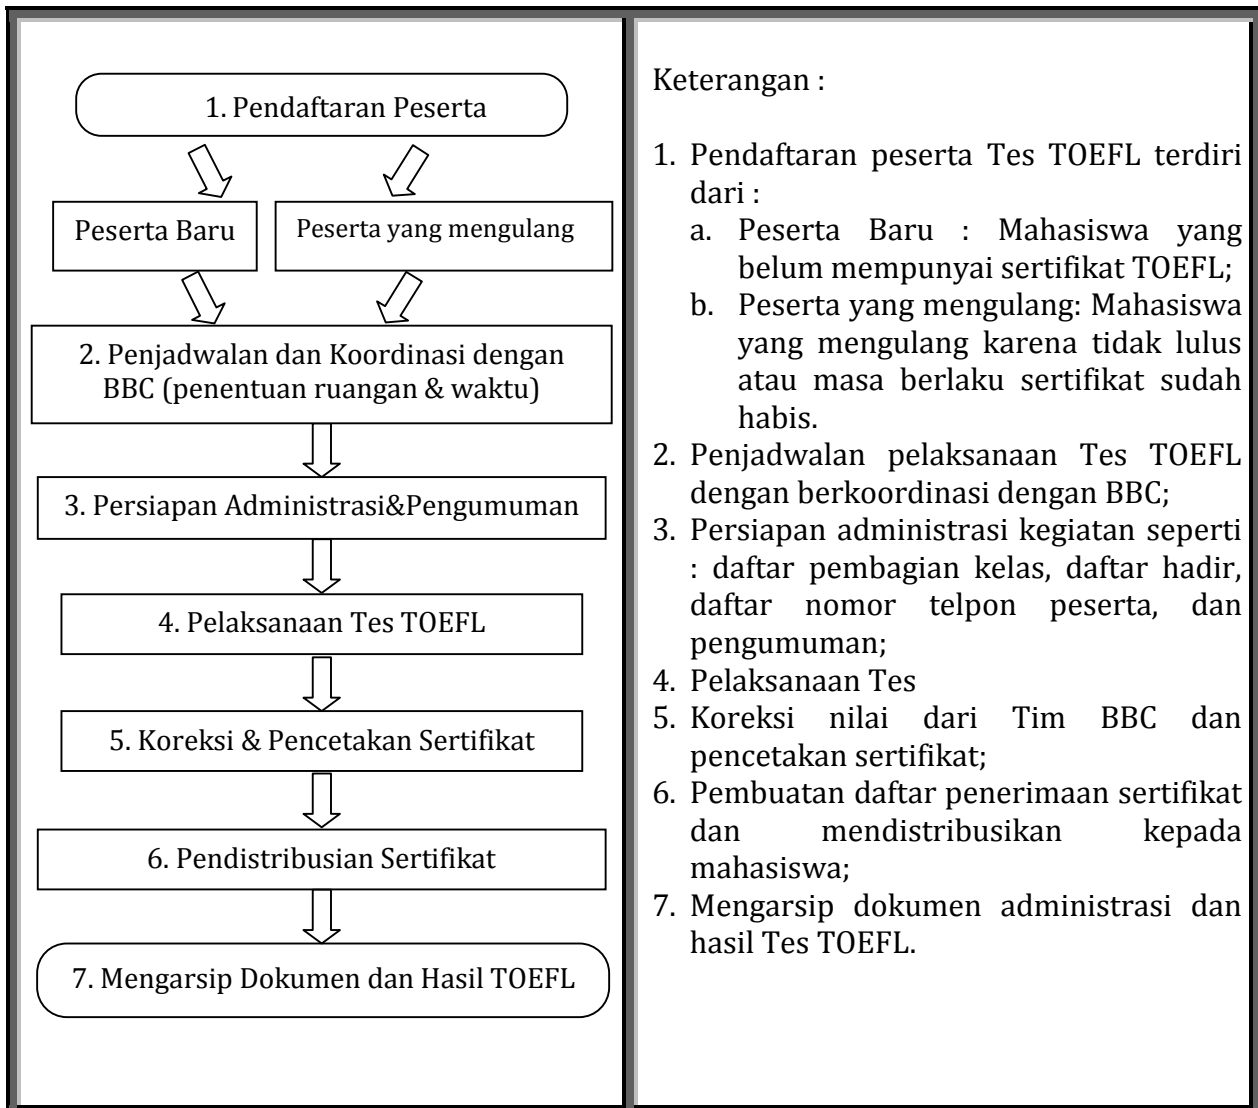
1. Pendaftaran Peserta

Peserta Baru

Peserta yang mengulang

2. Penjadwalan dan Koordinasi dengan BBC (penentuan ruangan & waktu)

3. Persiapan Administrasi&Pengumuman

4. Pelaksanaan Tes TOEFL

5. Koreksi & Pencetakan Sertifikat

6. Pendistribusian Sertifikat

7. Mengarsip Dokumen dan Hasil TOEFL

Keterangan :

1. Pendaftaran peserta Tes TOEFL terdiri dari :
a. Peserta Baru : Mahasiswa yang belum mempunyai sertifikat TOEFL;
b. Peserta yang mengulang: Mahasiswa yang mengulang karena tidak lulus atau masa berlaku sertifikat sudah habis.
2. Penjadwalan pelaksanaan Tes TOEFL dengan berkoordinasi dengan BBC;
3. Persiapan administrasi kegiatan seperti : daftar pembagian kelas, daftar hadir, daftar nomor telpon peserta, dan pengumuman;
4. Pelaksanaan Tes
5. Koreksi nilai dari Tim BBC dan pencetakan sertifikat;
6. Pembuatan daftar penerimaan sertifikat dan mendistribusikan kepada mahasiswa;
7. Mengarsip dokumen administrasi dan hasil Tes TOEFL.